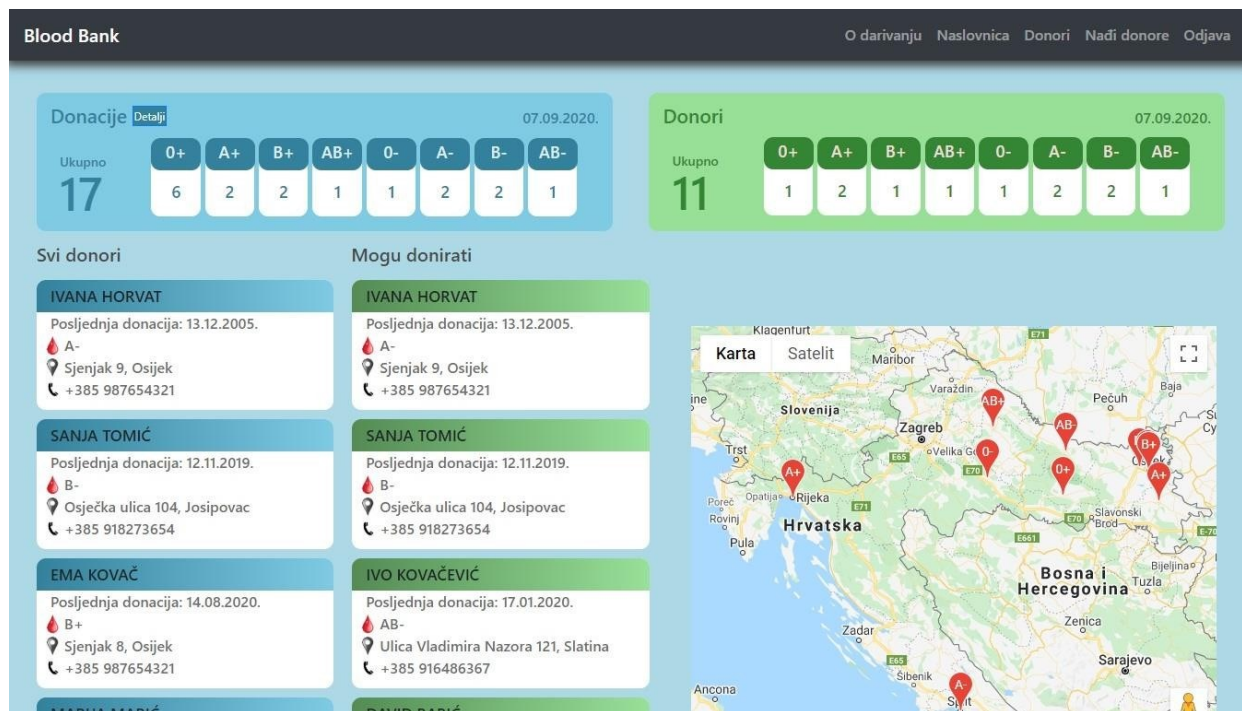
Blood Bank

O darivanju Naslovnica Donori Nađi donore Odjava

Donacije Detalji 07.09.2020.

Ukupno
17

| 0+ | A+ | B+ | AB+ | 0- | A- | B- | AB- |
|---|---|---|---|---|---|---|---|
| 6 | 2 | 2 | 1 | 1 | 2 | 2 | 1 |

Donori 07.09.2020.

Ukupno
11

| 0+ | A+ | B+ | AB+ | 0- | A- | B- | AB- |
|---|---|---|---|---|---|---|---|
| 1 | 2 | 1 | 1 | 1 | 2 | 2 | 1 |

Svi donori

IVANA HORVAT
Posljednja donacija: 13.12.2005.
A-
Sjenjak 9, Osijek
+385 987654321

SANJA TOMIĆ
Posljednja donacija: 12.11.2019.
B-
Osječka ulica 104, Josipovac
+385 918273654

EMA KOVAČ
Posljednja donacija: 14.08.2020.
B+
Sjenjak 8, Osijek
+385 987654321

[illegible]

Mogu donirati

IVANA HORVAT
Posljednja donacija: 13.12.2005.
A-
Sjenjak 9, Osijek
+385 987654321

SANJA TOMIĆ
Posljednja donacija: 12.11.2019.
B-
Osječka ulica 104, Josipovac
+385 918273654

IVO KOVAČEVIĆ
Posljednja donacija: 17.01.2020.
AB-
Ulica Vladimira Nazora 121, Slatina
+385 916486367

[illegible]

Karta Satelit

Klagenfurt Maribor Varaždin Pečuh Baja Slovenija Zagreb Velika Gorica Trst Rijeka Opatija Poreč Rovinj Pula Hrvatska Slavonski Brod Osijek Bijeljina Bosna i Hercegovina Tuzla Zenica Zadar Šibenik Sarajevo Split Ancona E71 E65 E70 E661 AB+ AB- B+ 0- 0+ A+ A+ A-